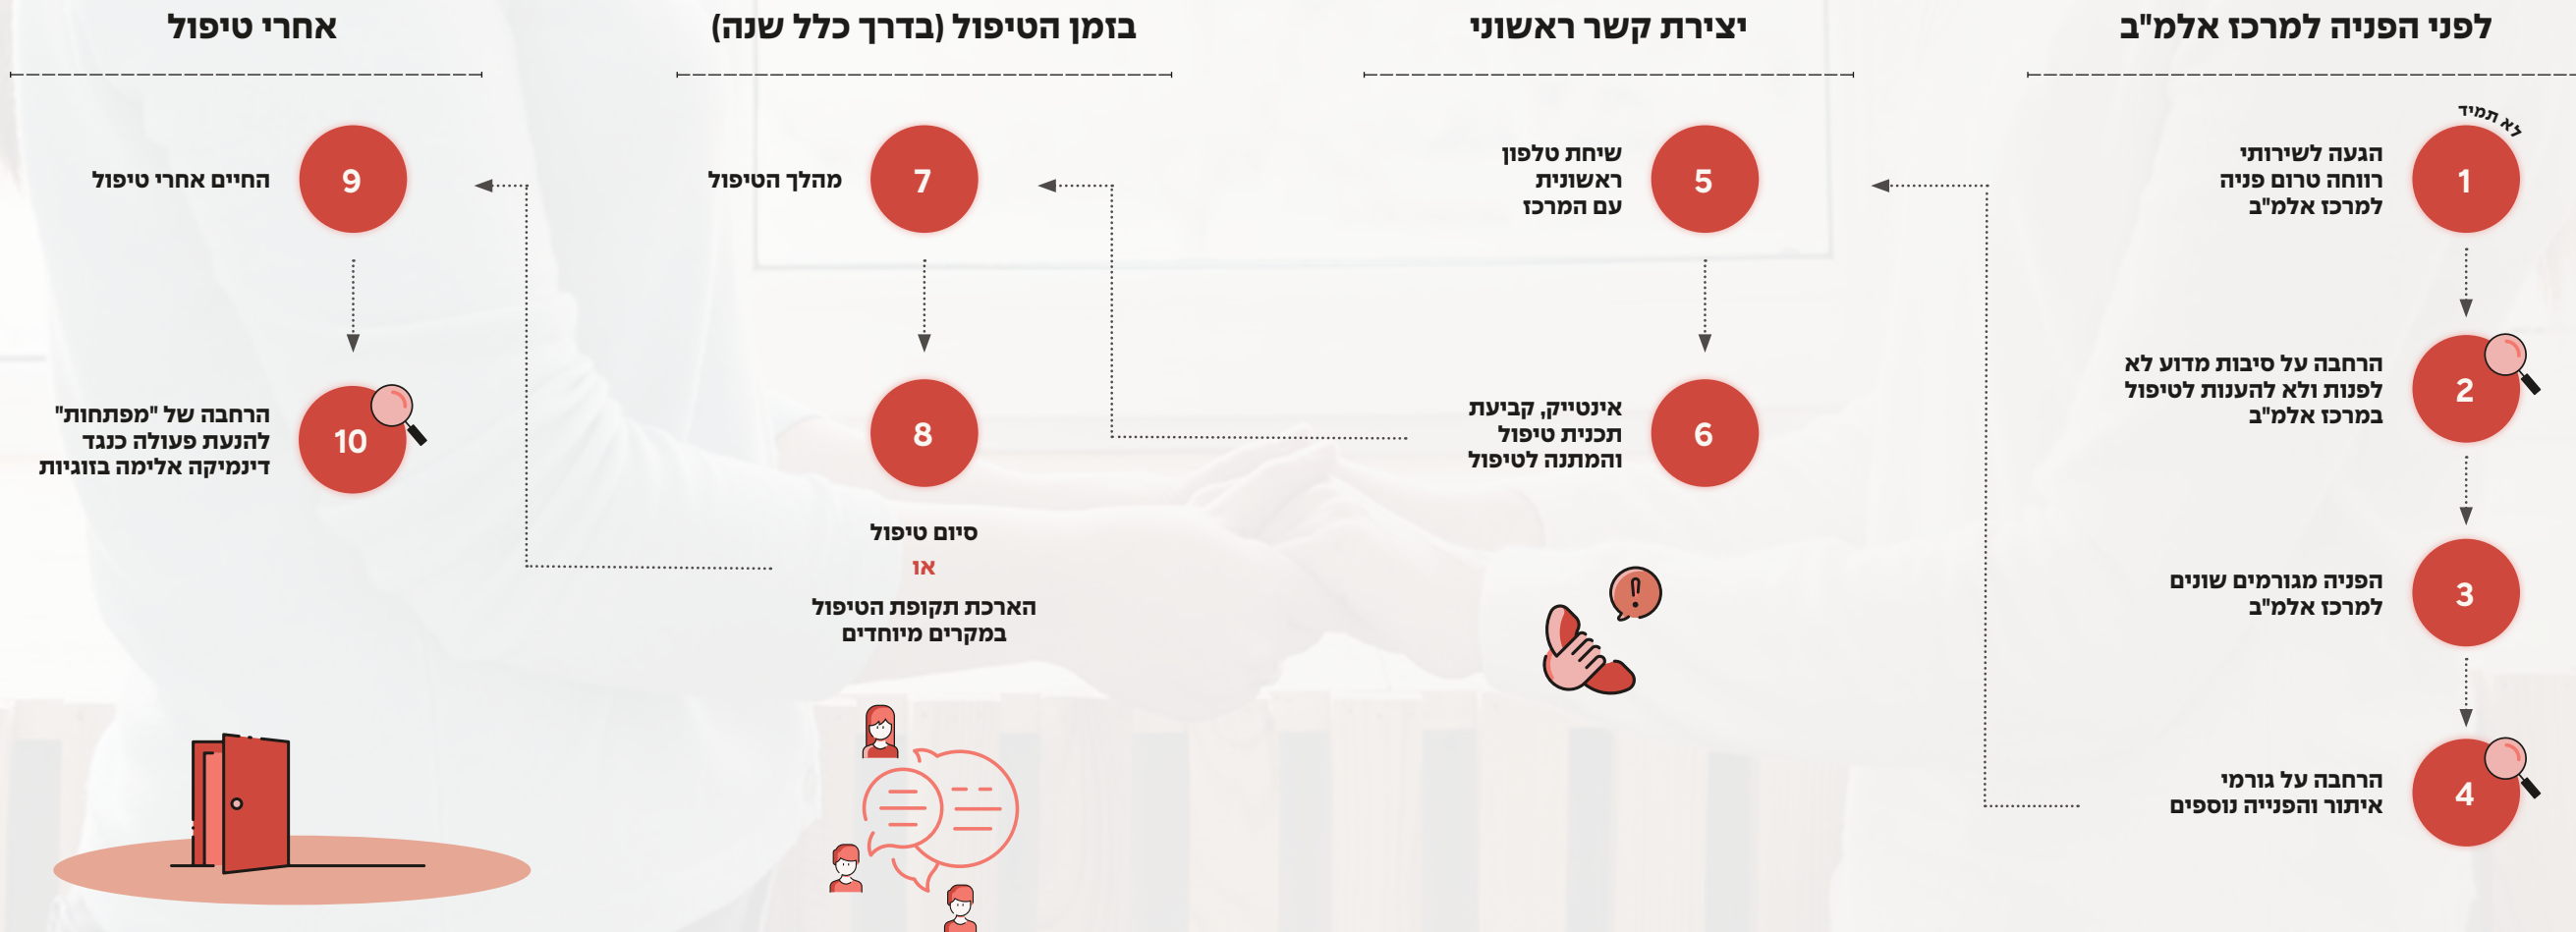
לפני הפניה למרכז אלמ"ב

יצירת קשר ראשוני

בזמן הטיפול (בדרך כלל שנה)

אחרי טיפול

לא תמיד

1
הגעה לשירותי רווחה טרום פניה למרכז אלמ"ב

2
הרחבה על סיבות מדוע לא לפנות ולא להענות לטיפול במרכז אלמ"ב

3
הפניה מגורמים שונים למרכז אלמ"ב

4
הרחבה על גורמי איתור והפנייה נוספים

5
שיחת טלפון ראשונית עם המרכז

6
אינטייק, קביעת תכנית טיפול והמתנה לטיפול

7
מהלך הטיפול

8
סיום טיפול
או
הארכת תקופת הטיפול במקרים מיוחדים

9
החיים אחרי טיפול

10
הרחבה של "מפתחות" להנעת פעולה כנגד דינמיקה אלימה בזוגיות